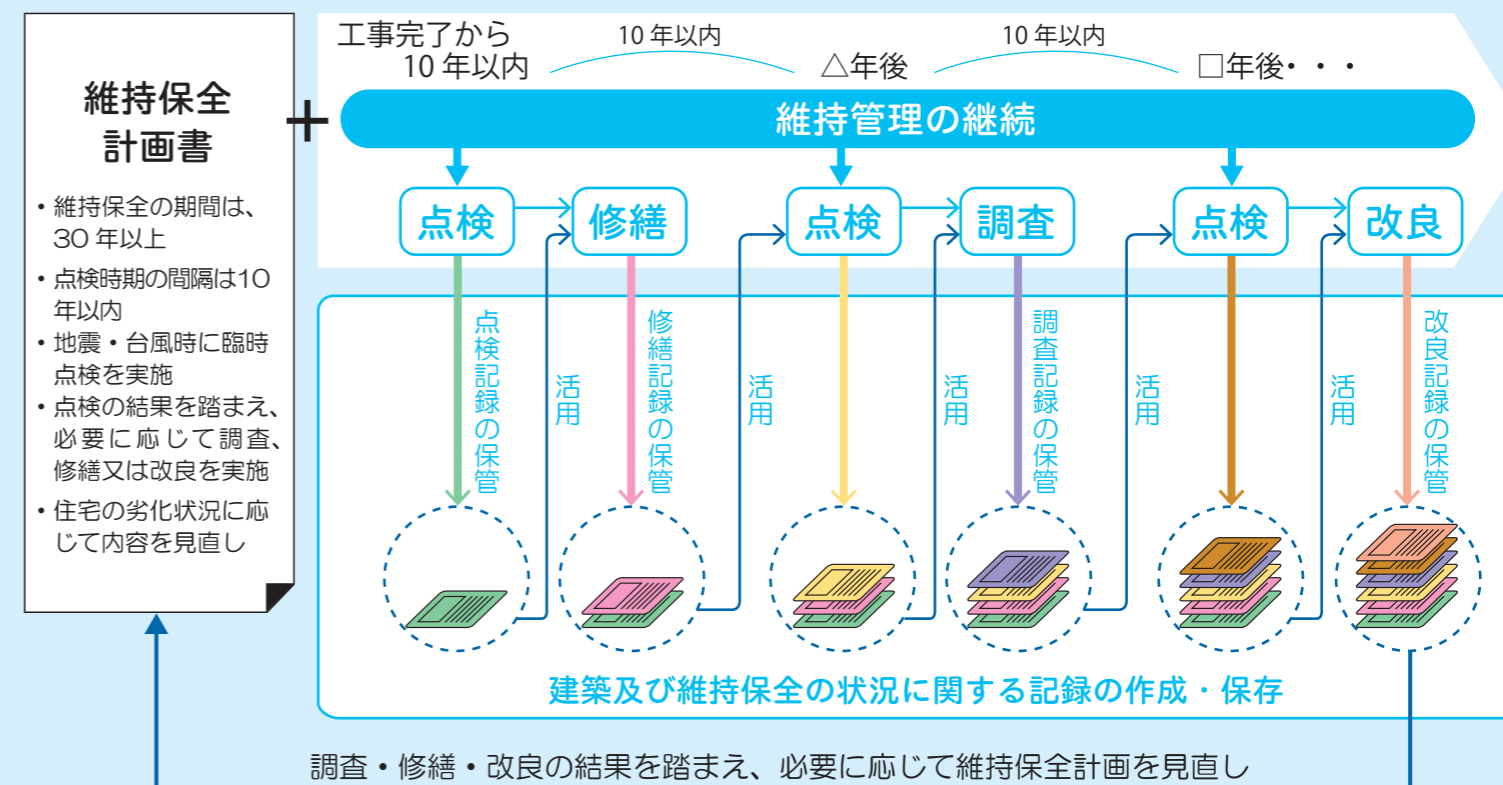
維持保全計画書

・維持保全の期間は、30 年以上
・点検時期の間隔は10年以内
・地震・台風時に臨時点検を実施
・点検の結果を踏まえ、必要に応じて調査、修繕又は改良を実施
・住宅の劣化状況に応じて内容を見直し

＋

工事完了から10 年以内　10 年以内　△年後　10 年以内　□年後・・・

維持管理の継続

点検　修繕　点検　調査　点検　改良

点検記録の保管　活用　修繕記録の保管　活用　活用　調査記録の保管　活用　活用　改良記録の保管

建築及び維持保全の状況に関する記録の作成・保存

調査・修繕・改良の結果を踏まえ、必要に応じて維持保全計画を見直し